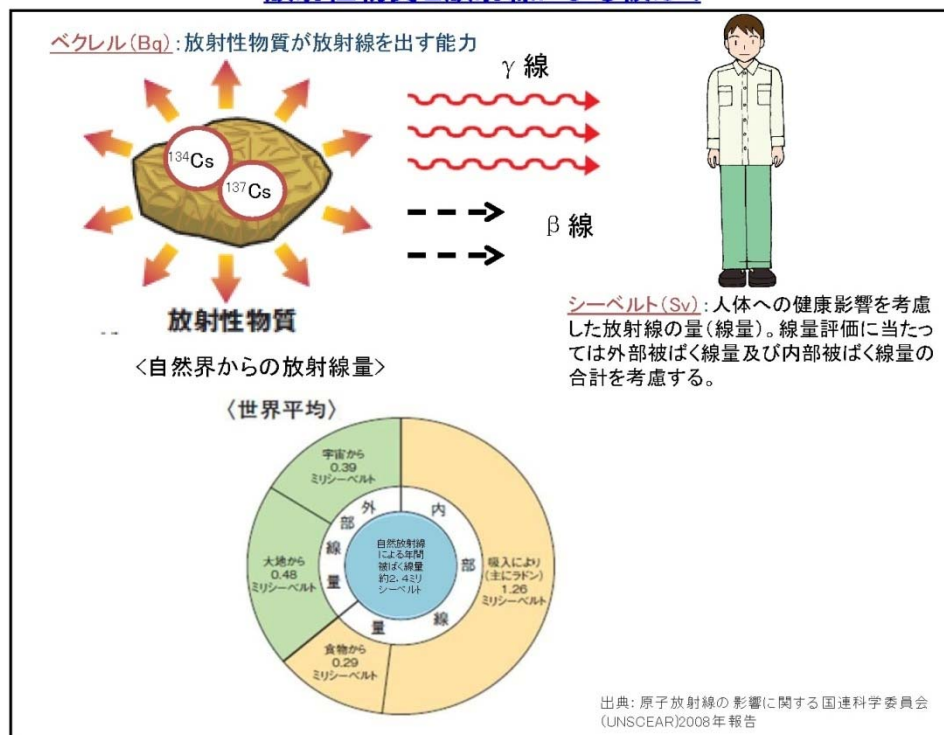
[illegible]

ベクレル(Bq):放射性物質が放射線を出す能力

γ線

$^{134}Cs$

$^{137}Cs$

β線

放射性物質

シーベルト(Sv):人体への健康影響を考慮した放射線の量(線量)。線量評価に当たっては外部被ばく線量及び内部被ばく線量の合計を考慮する。

<自然界からの放射線量>

〈世界平均〉

宇宙から 0.39 ミリシーベルト

大地から 0.48 ミリシーベルト

食物から 0.29 ミリシーベルト

吸入により (主にラドン) 1.26 ミリシーベルト

外部線量

内部線量

自然放射線による年間被ばく線量 約2.4ミリシーベルト

出典: 原子放射線の影響に関する国連科学委員会 (UNSCEAR)2008年報告